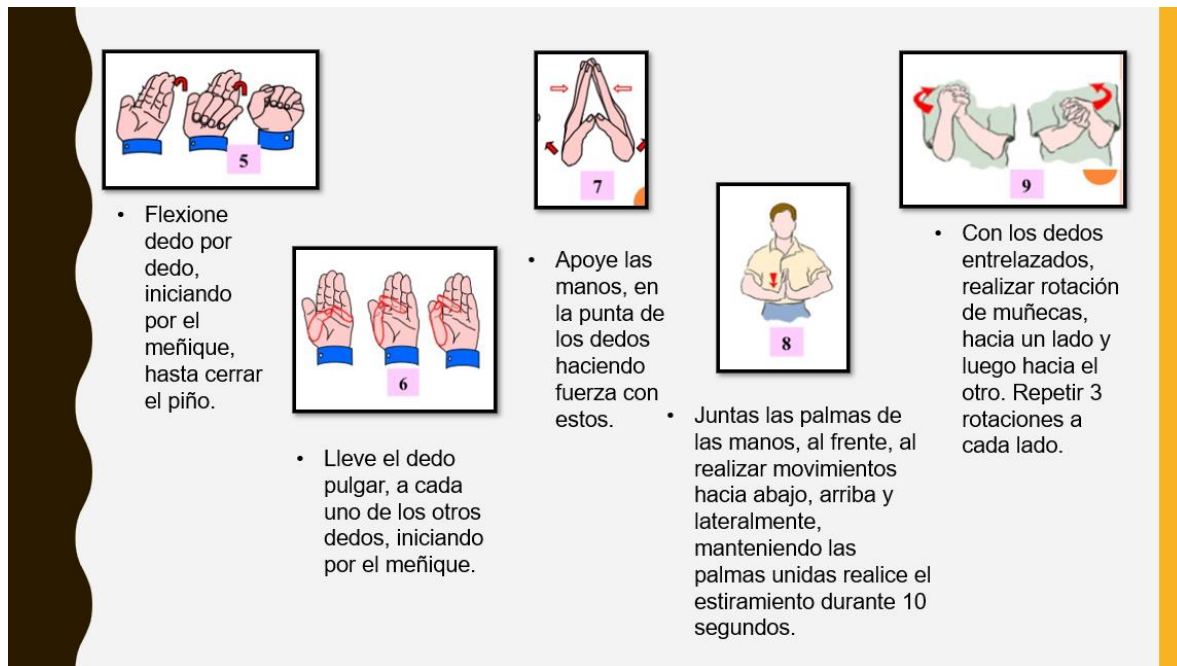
5

• Flexione dedo por dedo, iniciando por el meñique, hasta cerrar el piño.

6

• Lleve el dedo pulgar, a cada uno de los otros dedos, iniciando por el meñique.

7

• Apoye las manos, en la punta de los dedos haciendo fuerza con estos.

8

• Juntas las palmas de las manos, al frente, al realizar movimientos hacia abajo, arriba y lateralmente, manteniendo las palmas unidas realice el estiramiento durante 10 segundos.

9

• Con los dedos entrelazados, realizar rotación de muñecas, hacia un lado y luego hacia el otro. Repetir 3 rotaciones a cada lado.